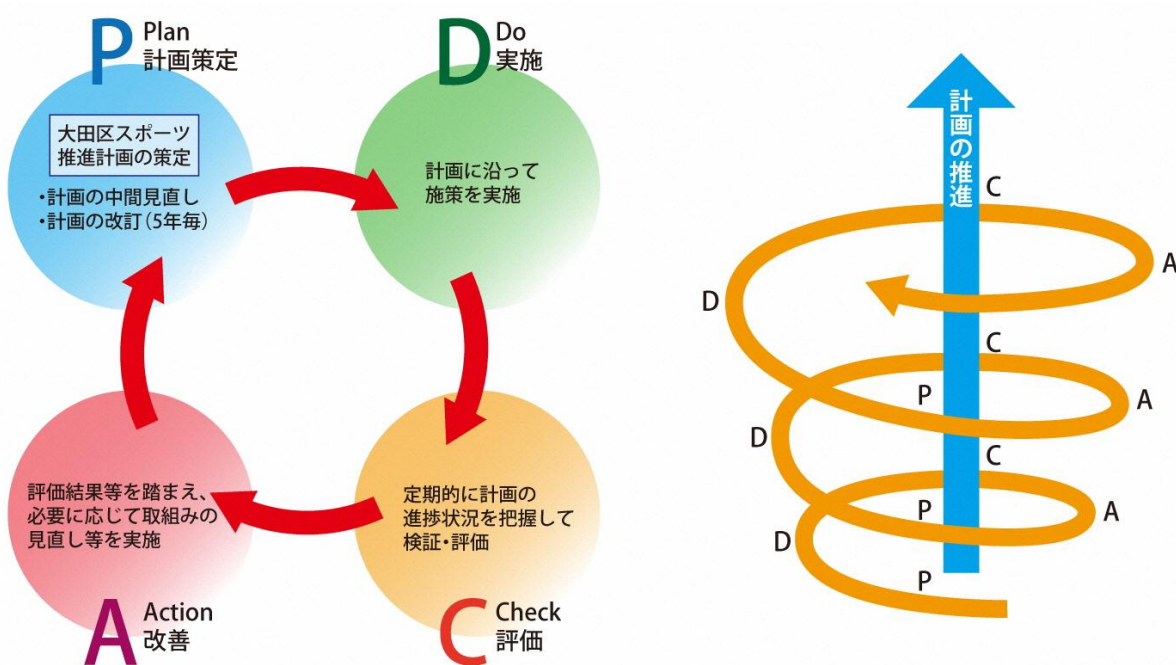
P Plan
計画策定

大田区スポーツ推進計画の策定

・計画の中間見直し
・計画の改訂(5年毎)

D Do
実施

計画に沿って施策を実施

C Check
評価

定期的に計画の進捗状況を把握して検証・評価

A Action
改善

評価結果等を踏まえ、必要に応じて取組みの見直し等を実施

計画の推進

C
A
D
C
P
A
D
C
P
A
D
P